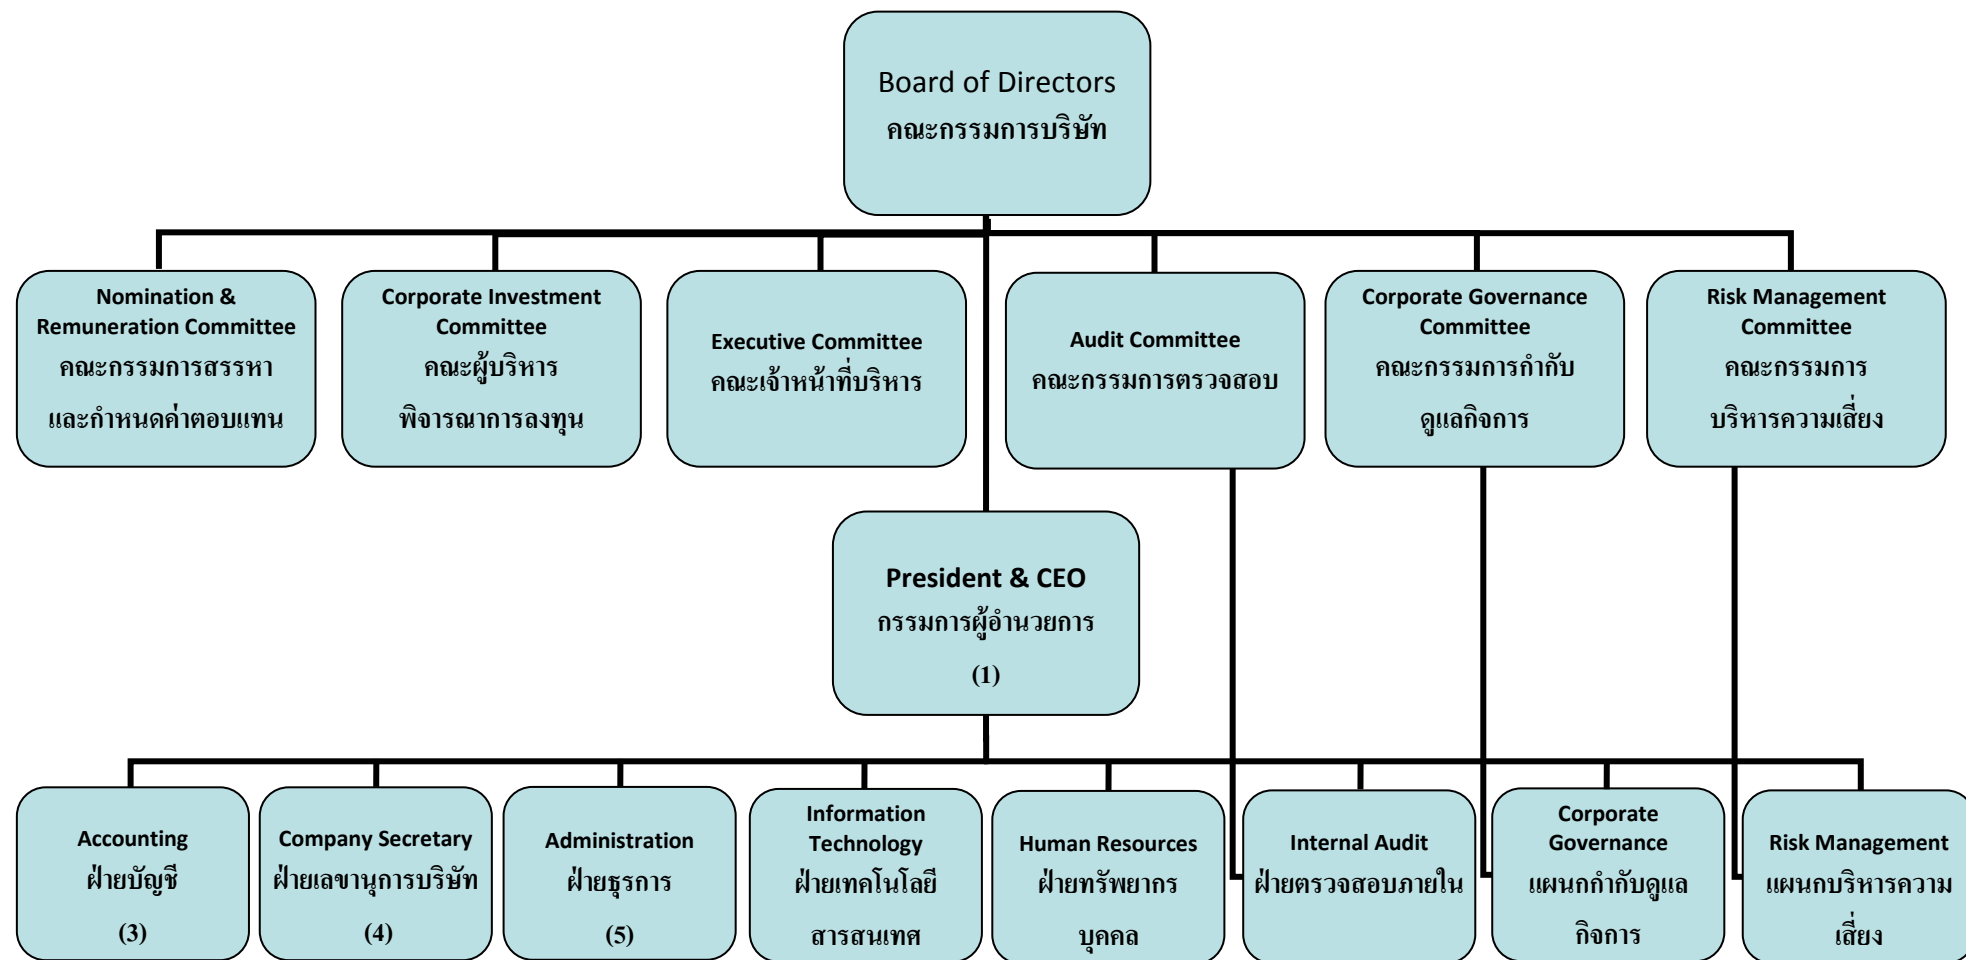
Board of Directors
คณะกรรมการบริษัท

Nomination & Remuneration Committee
คณะกรรมการสรรหาและกำหนดค่าตอบแทน

Corporate Investment Committee
คณะผู้บริหารพิจารณาการลงทุน

Executive Committee
คณะเจ้าหน้าที่บริหาร

Audit Committee
คณะกรรมการตรวจสอบ

Corporate Governance Committee
คณะกรรมการกำกับดูแลกิจการ

Risk Management Committee
คณะกรรมการบริหารความเสี่ยง

President & CEO
กรรมการผู้อำนวยการ
(1)

Accounting
ฝ่ายบัญชี
(3)

Company Secretary
ฝ่ายเลขานุการบริษัท
(4)

Administration
ฝ่ายธุรการ
(5)

Information Technology
ฝ่ายเทคโนโลยีสารสนเทศ

Human Resources
ฝ่ายทรัพยากรบุคคล

Internal Audit
ฝ่ายตรวจสอบภายใน

Corporate Governance
แผนกกำกับดูแลกิจการ

Risk Management
แผนกบริหารความเสี่ยง